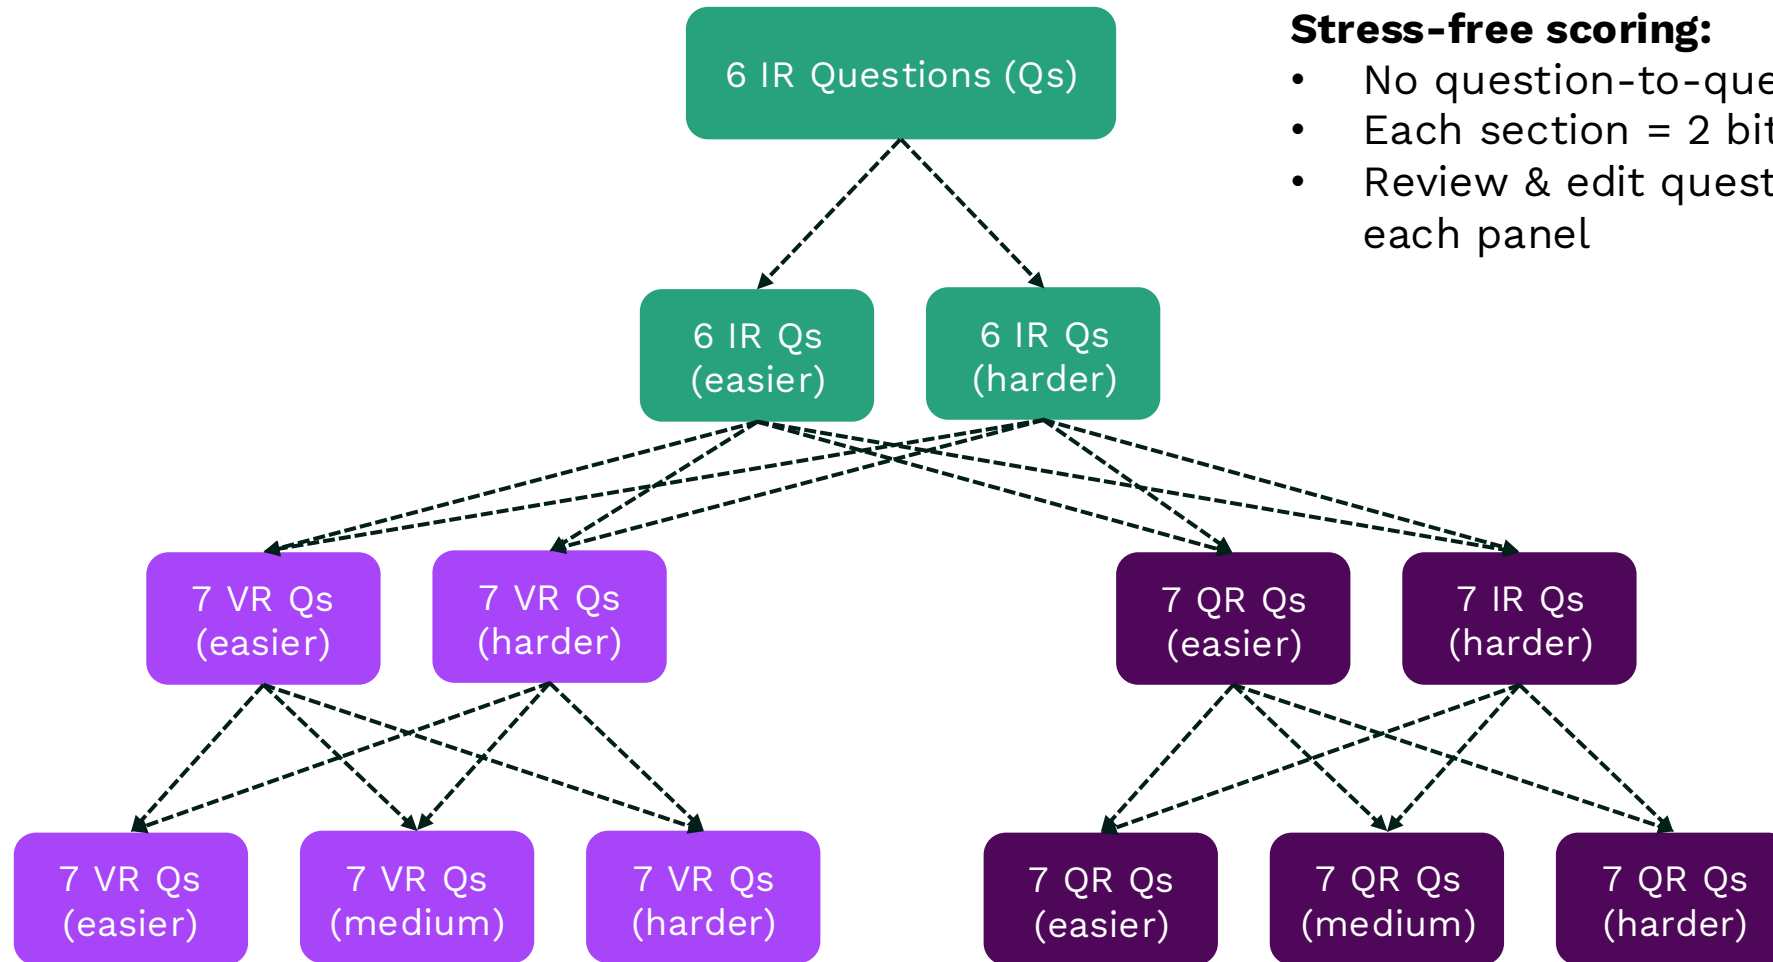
6 IR Questions (Qs)

Stress-free scoring:
• No question-to-que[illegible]
• Each section = 2 bit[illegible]
• Review & edit quest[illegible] each panel

6 IR Qs (easier)

6 IR Qs (harder)

7 VR Qs (easier)

7 VR Qs (harder)

7 QR Qs (easier)

7 IR Qs (harder)

7 VR Qs (easier)

7 VR Qs (medium)

7 VR Qs (harder)

7 QR Qs (easier)

7 QR Qs (medium)

7 QR Qs (harder)